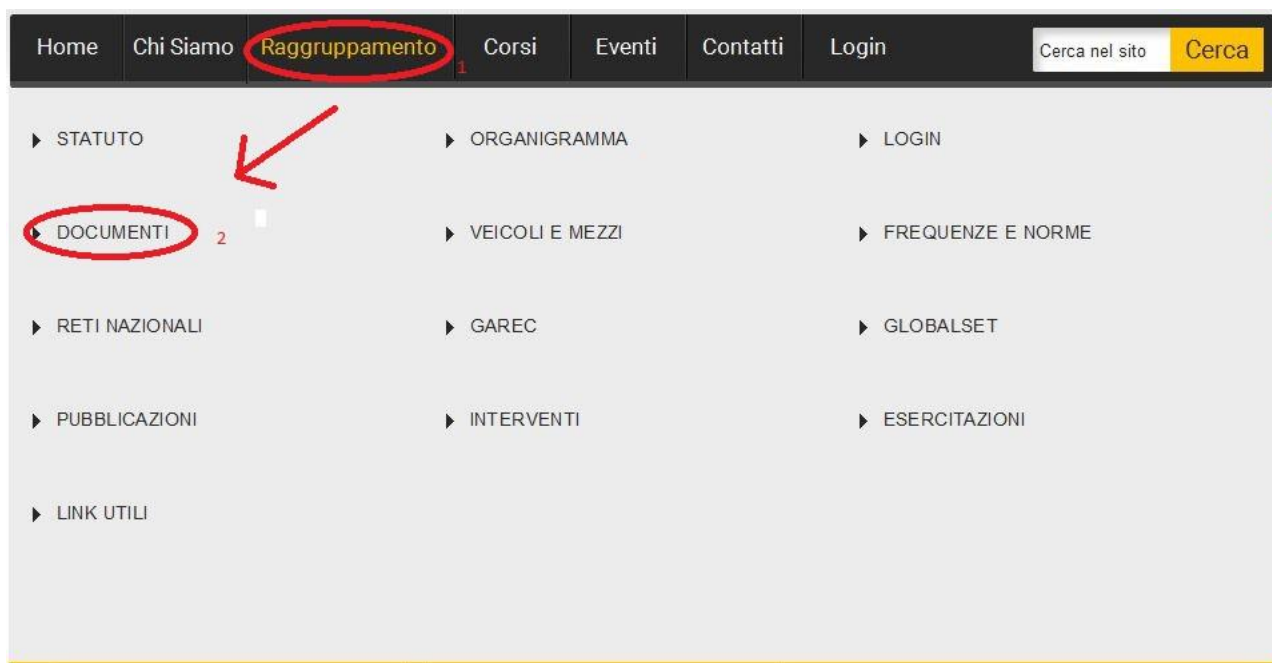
Home Chi Siamo Raggruppamento 1 Corsi Eventi Contatti Login Cerca nel sito Cerca

STATUTO

DOCUMENTI 2

RETI NAZIONALI

PUBBLICAZIONI

LINK UTILI

ORGANIGRAMMA

VEICOLI E MEZZI

GAREC

INTERVENTI

LOGIN

FREQUENZE E NORME

GLOBALSET

ESERCITAZIONI